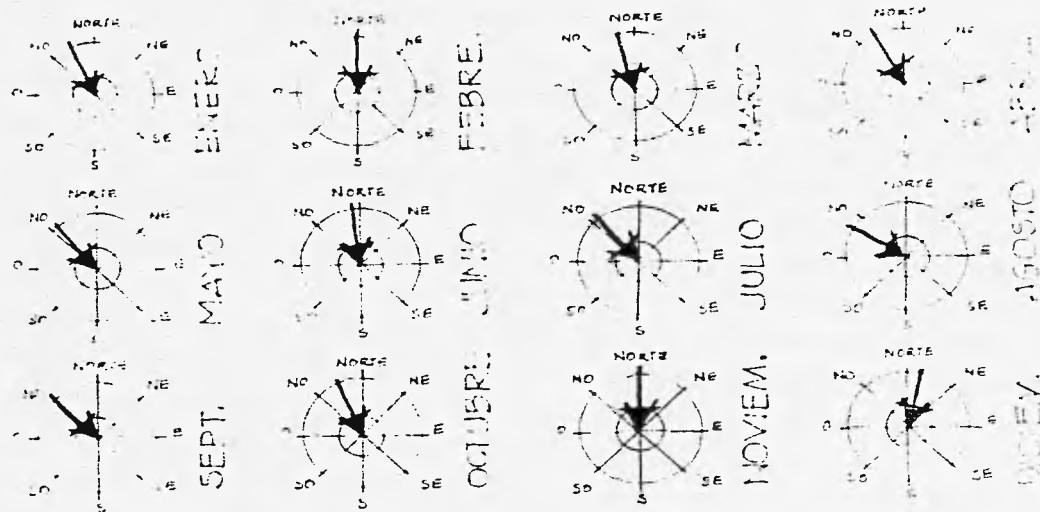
NORTE
NO NE
O E
SO SE
S
ENERO

NORTE
NO NE
O E
SO SE
S
FEBRE.

NORTE
NO NE
O E
SO SE
S
MARZ

NORTE
NO NE
O E
SO SE
S
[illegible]

NORTE
NO NE
O E
SO SE
S
MAYO

NORTE
NO NE
O E
SO SE
S
JUNIO

NORTE
NO NE
O E
SO SE
S
JULIO

NORTE
NO NE
O E
SO SE
S
AGOSTO

NORTE
NO NE
O E
SO SE
S
SEPT.

NORTE
NO NE
O E
SO SE
S
OCTUBRE

NORTE
NO NE
O E
SO SE
S
NOVIEM.

NORTE
NO NE
O E
SO SE
S
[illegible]